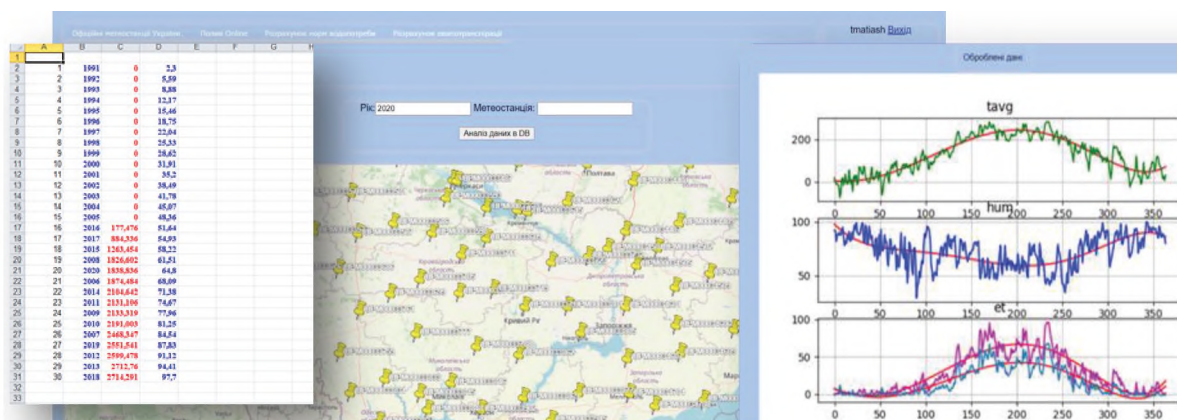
Офіційні метеостанції України Поливи Online Розрахунок норм водопотреби Розрахунок евапотранспірації

tmatiash Вихід

|  | A | B | C | D | E | F | G | H |
|---|---|---|---|---|---|---|---|---|
| 1 |  |  |  |  |  |  |  |  |
| 2 | 1 | 1991 | 0 | 2,3 |  |  |  |  |
| 3 | 2 | 1992 | 0 | 5,59 |  |  |  |  |
| 4 | 3 | 1993 | 0 | 8,88 |  |  |  |  |
| 5 | 4 | 1994 | 0 | 12,17 |  |  |  |  |
| 6 | 5 | 1995 | 0 | 15,46 |  |  |  |  |
| 7 | 6 | 1996 | 0 | 18,75 |  |  |  |  |
| 8 | 7 | 1997 | 0 | 22,04 |  |  |  |  |
| 9 | 8 | 1998 | 0 | 25,33 |  |  |  |  |
| 10 | 9 | 1999 | 0 | 28,62 |  |  |  |  |
| 11 | 10 | 2000 | 0 | 31,91 |  |  |  |  |
| 12 | 11 | 2001 | 0 | 35,2 |  |  |  |  |
| 13 | 12 | 2002 | 0 | 38,49 |  |  |  |  |
| 14 | 13 | 2003 | 0 | 41,78 |  |  |  |  |
| 15 | 14 | 2004 | 0 | 45,07 |  |  |  |  |
| 16 | 15 | 2005 | 0 | 48,36 |  |  |  |  |
| 17 | 16 | 2016 | 177,476 | 51,64 |  |  |  |  |
| 18 | 17 | 2017 | 884,336 | 54,93 |  |  |  |  |
| 19 | 18 | 2015 | 1263,454 | 58,22 |  |  |  |  |
| 20 | 19 | 2008 | 1826,602 | 61,51 |  |  |  |  |
| 21 | 20 | 2020 | 1838,836 | 64,8 |  |  |  |  |
| 22 | 21 | 2006 | 1874,484 | 68,09 |  |  |  |  |
| 23 | 22 | 2014 | 2104,642 | 71,38 |  |  |  |  |
| 24 | 23 | 2011 | 2131,106 | 74,67 |  |  |  |  |
| 25 | 24 | 2009 | 2133,319 | 77,96 |  |  |  |  |
| 26 | 25 | 2010 | 2191,003 | 81,25 |  |  |  |  |
| 27 | 26 | 2007 | 2468,347 | 84,54 |  |  |  |  |
| 28 | 27 | 2019 | 2551,541 | 87,83 |  |  |  |  |
| 29 | 28 | 2012 | 2599,478 | 91,12 |  |  |  |  |
| 30 | 29 | 2013 | 2712,76 | 94,41 |  |  |  |  |
| 31 | 30 | 2018 | 2714,291 | 97,7 |  |  |  |  |
| 32 |  |  |  |  |  |  |  |  |
| 33 |  |  |  |  |  |  |  |  |

Рік: 2020 Метеостанція:

Аналіз даних в DB

Полтава
Кривий Ріг
Запоріжжя

Оброблені дані

tavg
200
0
0 50 100 150 200 250 300 350
hum
75
50
et
100
50
0
0 50 100 150 200 250 300 350